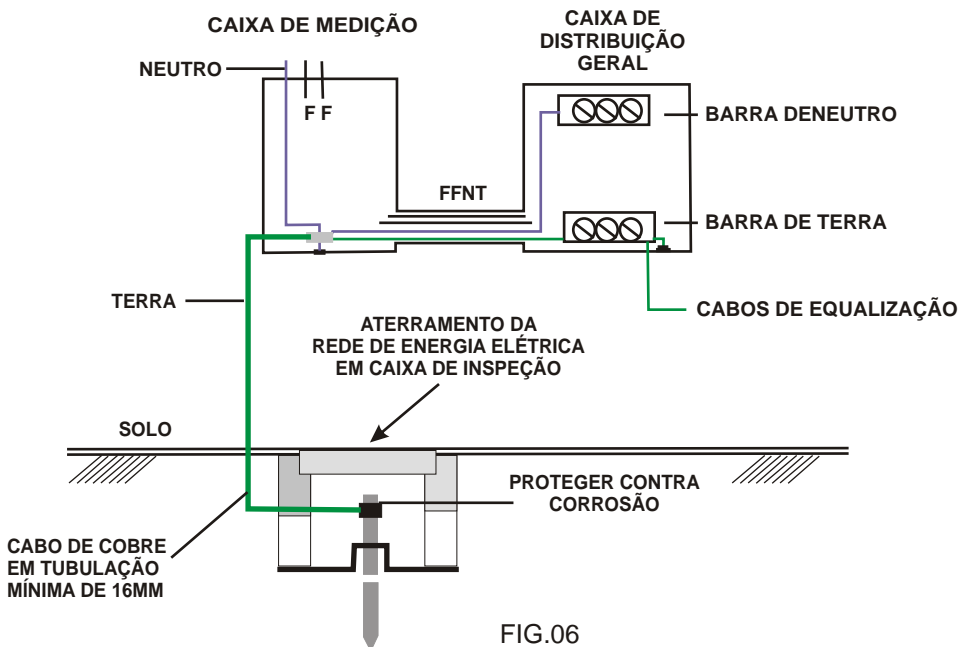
CAIXA DE MEDIÇÃO

CAIXA DE DISTRIBUIÇÃO GERAL

NEUTRO

F F

BARRA DENEUTRO

FFNT

BARRA DE TERRA

TERRA

CABOS DE EQUALIZAÇÃO

ATERRAMENTO DA REDE DE ENERGIA ELÉTRICA EM CAIXA DE INSPEÇÃO

SOLO

PROTEGER CONTRA CORROSÃO

CABO DE COBRE EM TUBULAÇÃO MÍNIMA DE 16MM

FIG.06